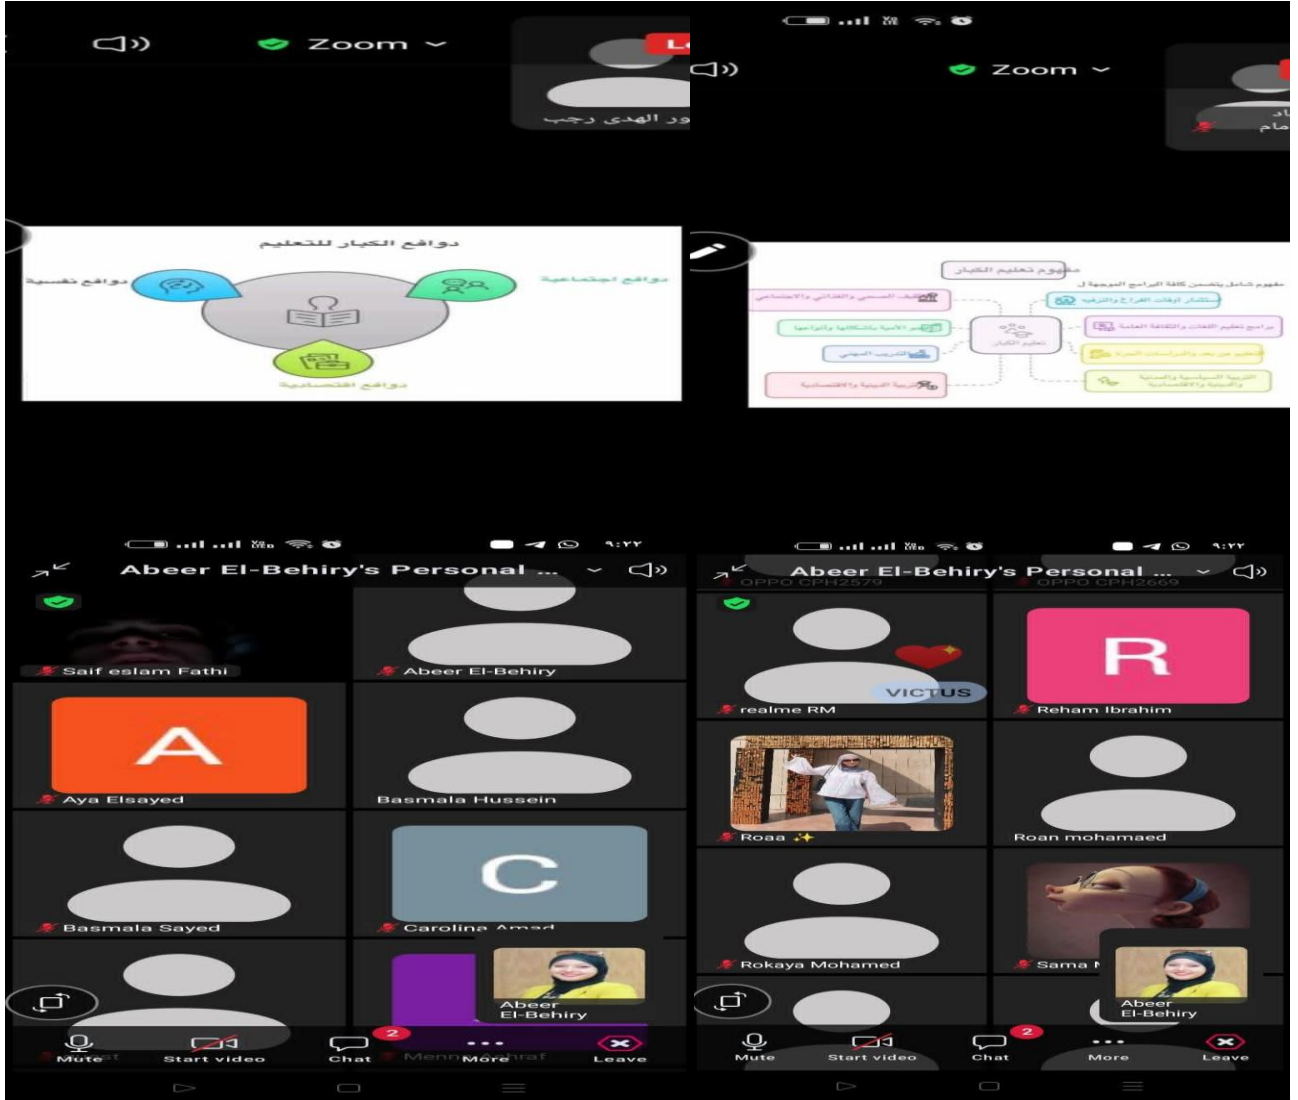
Zoom

Lo

ور الهدى رجب

دوافع الكبار للتعليم

دوافع نفسية

دوافع اجتماعية

دوافع اقتصادية

Zoom

اد
مام

مفهوم تعليم الكبار

مفهوم شامل يتضمن كافة البرامج الموجهة ل

تعليم الكبار

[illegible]

٩:٢٢

Abeer El-Behiry's Personal ...

Saif eslam Fathi

Abeer El-Behiry

A

Aya Elsayed

Basmala Hussein

Basmala Sayed

C

Carolina Amad

Abeer El-Behiry

Mute

Start video

2

Chat

More

Leave

Menna Ashraf

٩:٢٢

Abeer El-Behiry's Personal ...

OPPO CPH2579

OPPO CPH2669

VICTUS

realme RM

R

Reham Ibrahim

Roaa ✨

Roan mohamaed

Rokaya Mohamed

Sama M

Abeer El-Behiry

Mute

Start video

2

Chat

More

Leave